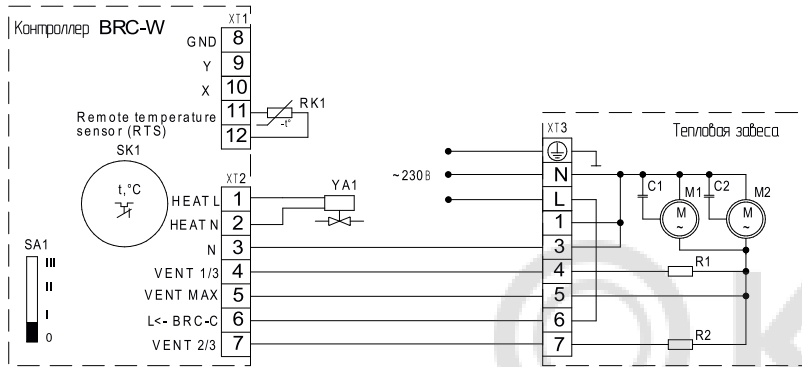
Контроллер BRC-W

XT1
GND 8
Y 9
X 10
Remote temperature sensor (RTS) 11
12
RK1
-t°

SK1
t,°C

XT2
HEAT L 1
HEAT N 2
N 3
VENT 1/3 4
VENT MAX 5
L<- BRC-C 6
VENT 2/3 7

YA1

SA1
III
II
I
0

~230 В

XT3
N
L
1
3
4
5
6
7

Тепловая завеса
C1
M1
C2
M2
M
~
M
~
R1
R2